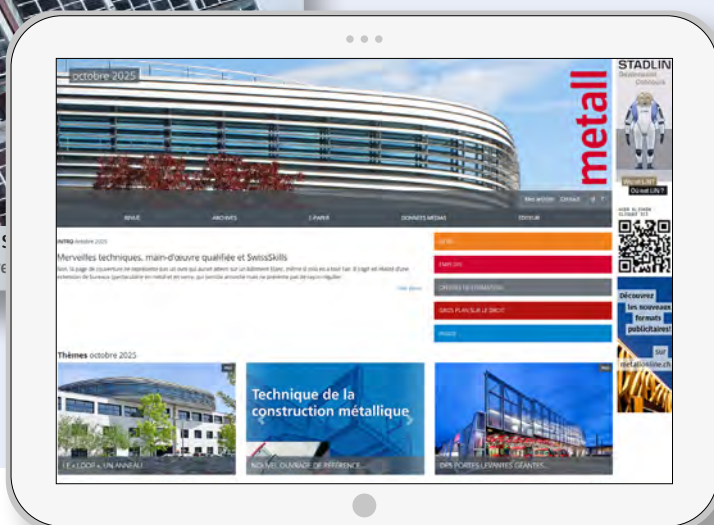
octobre 2025

metall

STADLIN

Qui est Lilly ?

Mon accès Contact

REVUE ARCHIVES E-PAPER DONNEES MEDIAS EDITEUR

INTRO octobre 2025

Merveilles techniques, main-d'œuvre qualifiée et SwissSkills

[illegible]

Lire plus

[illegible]

EMPLOIS

OFFRES DE FORMATION

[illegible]

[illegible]

Découvrez les nouveaux formats publicitaires!

sur metallonline.ch

Thèmes octobre 2025

Technique de la construction métallique

LE « LOOP » : UN ANNEAU...

NOUVEL OUVRAGE DE RÉFÉRENCE...

DES PORTES LEVANTES GÉANTES...